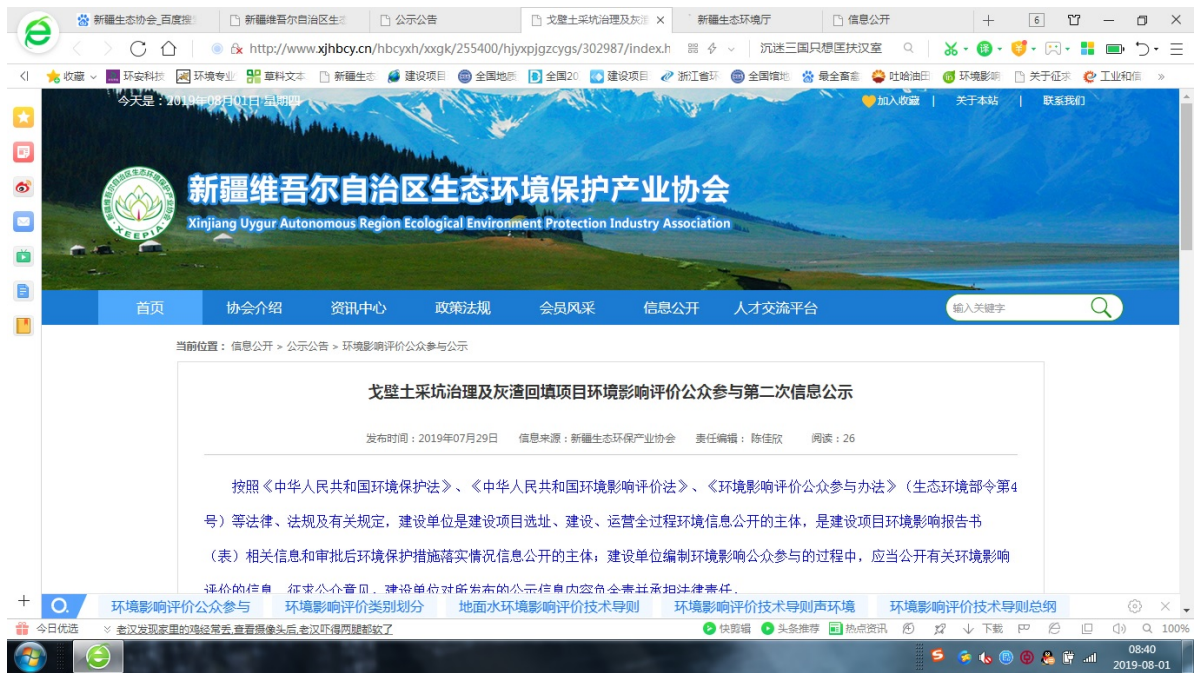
新疆生态协会_百度搜 | 新疆维吾尔自治区生态 | 公示公告 | 戈壁土采坑治理及灰渣 × | 新疆生态环境厅 | 信息公开 | + | 6

http://www.xjhbcy.cn/hbcyxh/xxgk/255400/hjyxpjgzcygs/302987/index.h | 沉迷三国只想匡扶汉室

收藏 | 环安科技 | 环境专业 | 草料文本 | 新疆生态 | 建设项目 | 全国地质 | 全国20 | 建设项目 | 浙江省环 | 全国馆地 | 最全畜禽 | 吐哈油田 | 环境影响 | 关于征求 | 工业和信 »

今天是：2019年08月01日 星期四

加入收藏 | 关于本站 | 联系我们

新疆维吾尔自治区生态环境保护产业协会
Xinjiang Uygur Autonomous Region Ecological Environment Protection Industry Association
XEEPIA

首页 | 协会介绍 | 资讯中心 | 政策法规 | 会员风采 | 信息公开 | 人才交流平台

输入关键字

当前位置： 信息公开 > 公示公告 > 环境影响评价公众参与公示

戈壁土采坑治理及灰渣回填项目环境影响评价公众参与第二次信息公示

发布时间：2019年07月29日　信息来源：新疆生态环保产业协会　责任编辑：陈佳欣　阅读：26

按照《中华人民共和国环境保护法》、《中华人民共和国环境影响评价法》、《环境影响评价公众参与办法》（生态环境部令第4号）等法律、法规及有关规定，建设单位是建设项目选址、建设、运营全过程环境信息公开的主体，是建设项目环境影响报告书（表）相关信息和审批后环境保护措施落实情况信息公开的主体；建设单位编制环境影响公众参与的过程中，应当公开有关环境影响评价的信息，征求公众意见，建设单位对所发布的公示信息内容负全责并承担法律责任。

环境影响评价公众参与 | 环境影响评价类别划分 | 地面水环境影响评价技术导则 | 环境影响评价技术导则声环境 | 环境影响评价技术导则总纲

今日优选 | 老汉发现家里的鸡经常丢,查看摄像头后,老汉吓得两腿都软了 | 快剪辑 | 头条推荐 | 热点资讯 | 下载 | 100%

08:40
2019-08-01